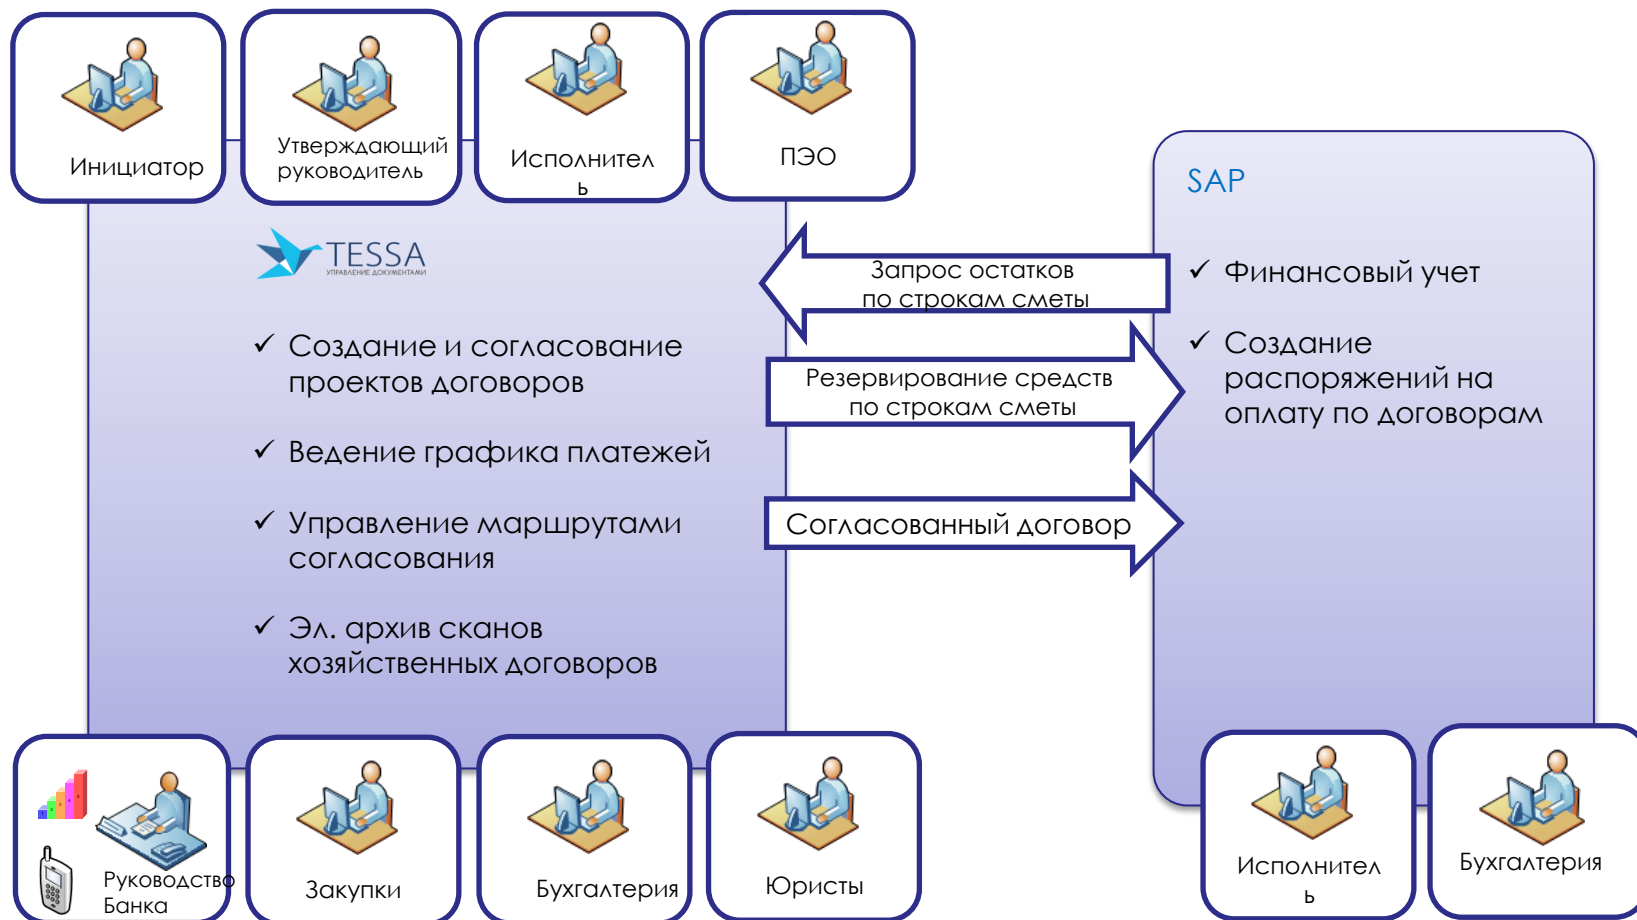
Инициатор

Утверждающий руководитель

Исполнител ь

ПЭО

SAP

TESSA
УПРАВЛЕНИЕ ДОКУМЕНТАМИ

Запрос остатков по строкам сметы

✓ Финансовый учет

✓ Создание распоряжений на оплату по договорам

✓ Создание и согласование проектов договоров

Резервирование средств по строкам сметы

✓ Ведение графика платежей

✓ Управление маршрутами согласования

Согласованный договор

✓ Эл. архив сканов хозяйственных договоров

Руководство Банка

Закупки

Бухгалтерия

Юристы

Исполнител ь

Бухгалтерия